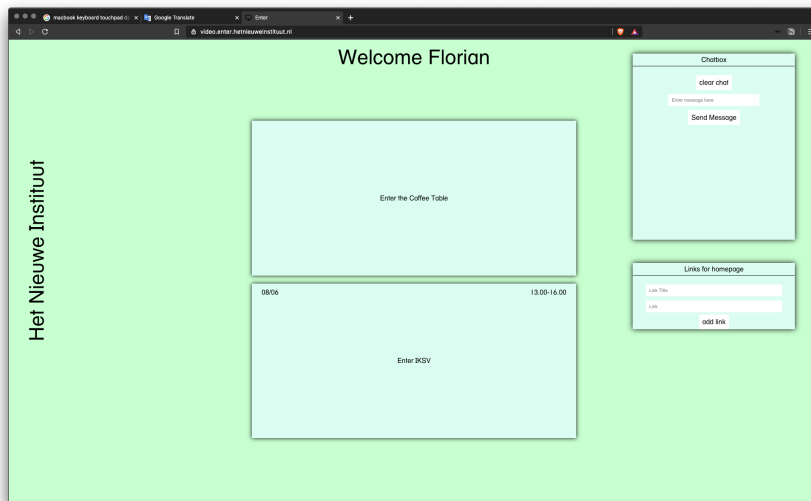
macbook keyboard touchpad d
Google Translate
Enter
video.enter.hetnieuweinstituut.nl

Het Nieuwe Instituut

Welcome Florian

Enter the Coffee Table

08/06
13.00-16.00
Enter IKSV

Chatbox
clear chat
Enter message here
Send Message

Links for homepage
Link Title
Link
add link